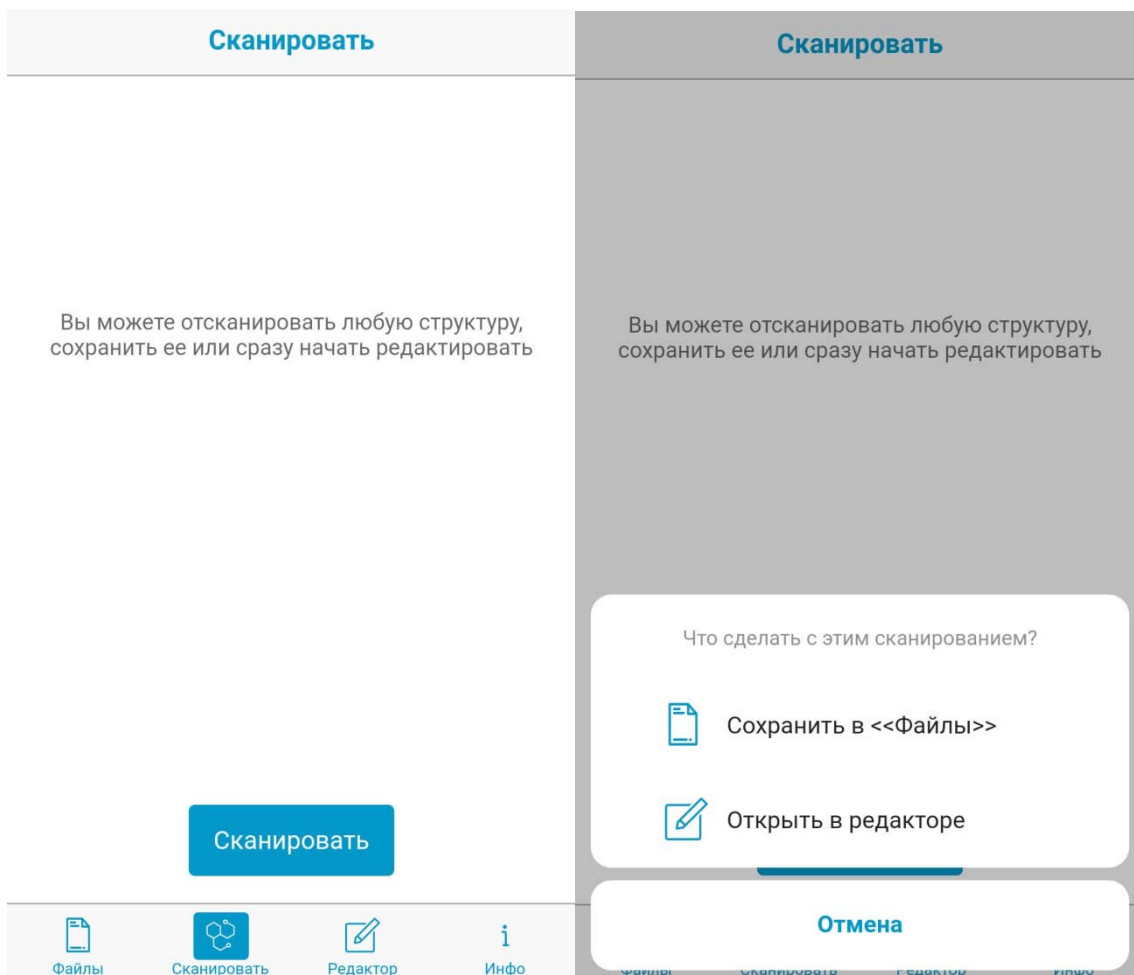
Сканировать

Вы можете отсканировать любую структуру, сохранить ее или сразу начать редактировать

Сканировать

Файлы Сканировать Редактор Инфо

Сканировать

Вы можете отсканировать любую структуру, сохранить ее или сразу начать редактировать

Что сделать с этим сканированием?

Сохранить в <<Файлы>>

Открыть в редакторе

Отмена

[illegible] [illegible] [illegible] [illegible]